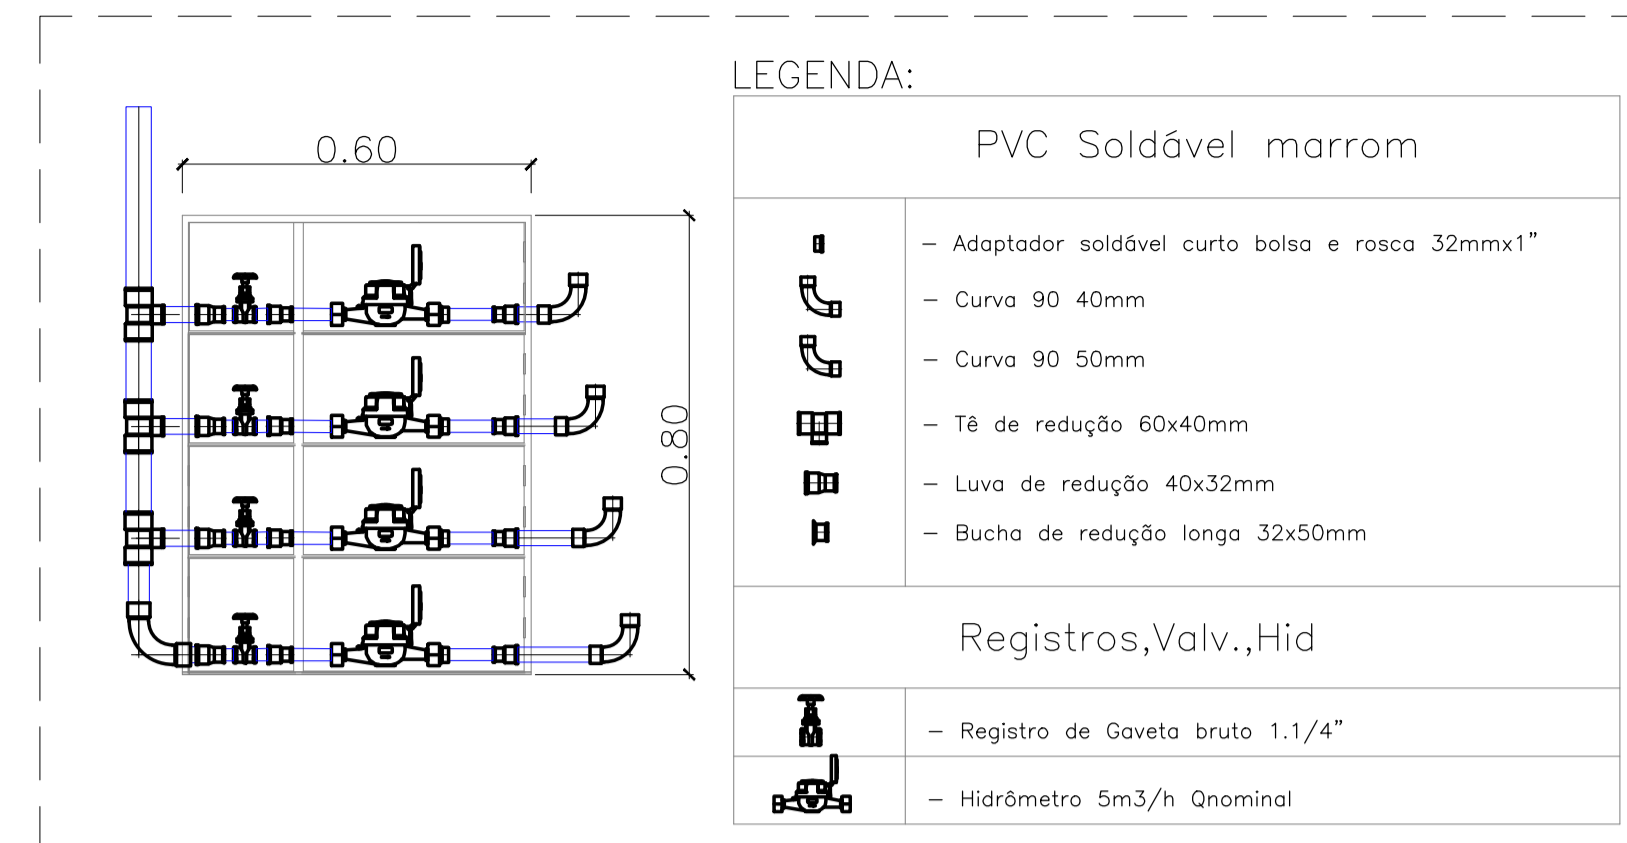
0.60

0.80

LEGENDA:

| PVC Soldável marrom | |
|---|---|
| | – Adaptador soldável curto bolsa e rosca 32mmx1" |
| | – Curva 90 40mm |
| | – Curva 90 50mm |
| | – Tê de redução 60x40mm |
| | – Luva de redução 40x32mm |
| | – Bucha de redução longa 32x50mm |
| Registros,Valv.,Hid | |
| | – Registro de Gaveta bruto 1.1/4" |
| | – Hidrômetro 5m3/h Qnominal |